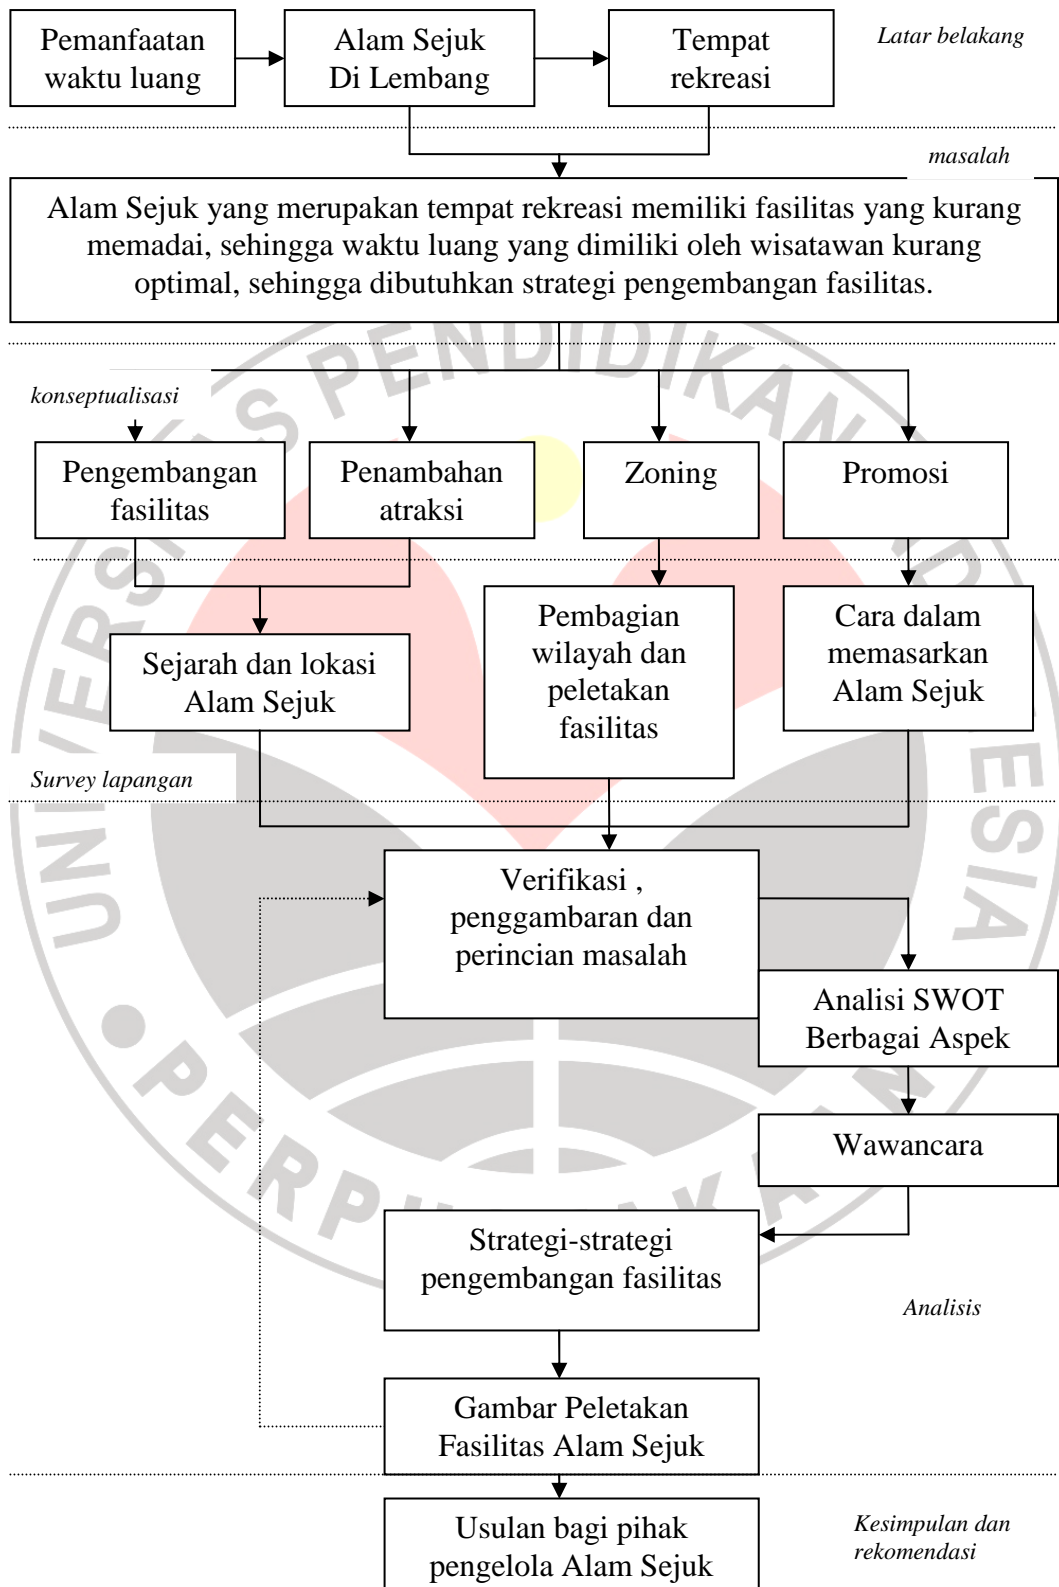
Pemanfaatan waktu luang

Alam Sejuk Di Lembang

Tempat rekreasi

Latar belakang

masalah

Alam Sejuk yang merupakan tempat rekreasi memiliki fasilitas yang kurang memadai, sehingga waktu luang yang dimiliki oleh wisatawan kurang optimal, sehingga dibutuhkan strategi pengembangan fasilitas.

konseptualisasi

Pengembangan fasilitas

Penambahan atraksi

Zoning

Promosi

Sejarah dan lokasi Alam Sejuk

Pembagian wilayah dan peletakan fasilitas

Cara dalam memasarkan Alam Sejuk

Survey lapangan

Verifikasi , penggambaran dan perincian masalah

Analisi SWOT Berbagai Aspek

Wawancara

Strategi-strategi pengembangan fasilitas

Analisis

Gambar Peletakan Fasilitas Alam Sejuk

Usulan bagi pihak pengelola Alam Sejuk

Kesimpulan dan rekomendasi